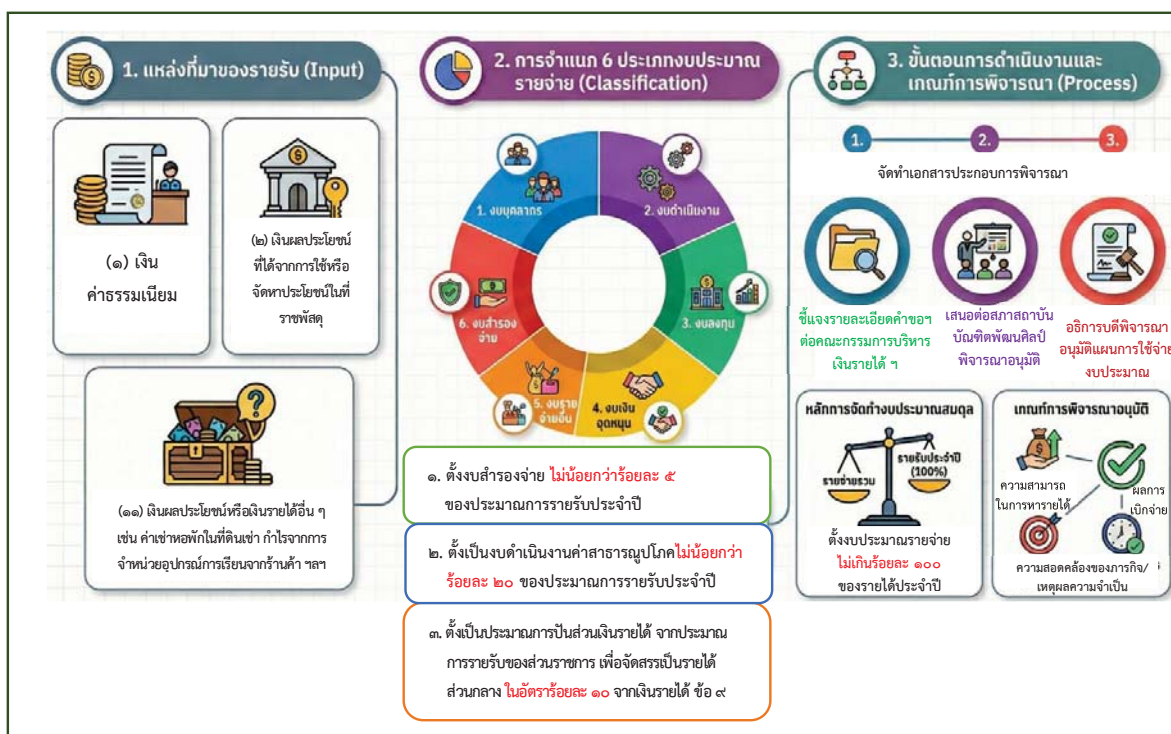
1. แหล่งที่มาของรายรับ (Input)

(๑) เงินค่าธรรมเนียม

(๒) เงินผลประโยชน์ที่ได้จากการใช้หรือจัดหาประโยชน์ในที่ราชพัสดุ

(๑๑) เงินผลประโยชน์หรือเงินรายได้อื่น ๆ เช่น ค่าเช่าหอพักในที่ดินเช่า กำไรจากการจำหน่ายอุปกรณ์การเรียนจากร้านค้า ฯลฯ

2. การจำแนก 6 ประเภทงบประมาณรายจ่าย (Classification)

1. งบบุคลากร
2. งบดำเนินงาน
3. งบลงทุน
4. งบเงินอุดหนุน
5. งบรายจ่ายอื่น
6. งบสำรองจ่าย

๑. ตั้งงบสำรองจ่าย ไม่น้อยกว่าร้อยละ ๕ ของประมาณการรายรับประจำปี

๒. ตั้งเป็นงบดำเนินงานค่าสาธารณูปโภคไม่น้อยกว่าร้อยละ ๒๐ ของประมาณการรายรับประจำปี

๓. ตั้งเป็นประมาณการปันส่วนเงินรายได้ จากประมาณการรายรับของส่วนราชการ เพื่อจัดสรรเป็นรายได้ส่วนกลาง ในอัตราร้อยละ ๑๐ จากเงินรายได้ ข้อ ๙

3. ขั้นตอนการดำเนินงานและเกณฑ์การพิจารณา (Process)

1. 2. 3.

จัดทำเอกสารประกอบการพิจารณา

ชี้แจงรายละเอียดคำขอฯ ต่อคณะกรรมการบริหารเงินรายได้ ฯ

เสนอต่อสภาสถาบันบัณฑิตพัฒนศิลป์พิจารณาอนุมัติ

อธิการบดีพิจารณาอนุมัติแผนการใช้จ่ายงบประมาณ

หลักการจัดทำงบประมาณสมดุล

รายจ่ายรวม

รายรับประจำปี (100%)

ตั้งงบประมาณรายจ่าย ไม่เกินร้อยละ ๑๐๐ ของรายได้ประจำปี

เกณฑ์การพิจารณาอนุมัติ

ความสามารถในการหารายได้

ผลการเบิกจ่าย

ความสอดคล้องของภารกิจ/เหตุผลความจำเป็น